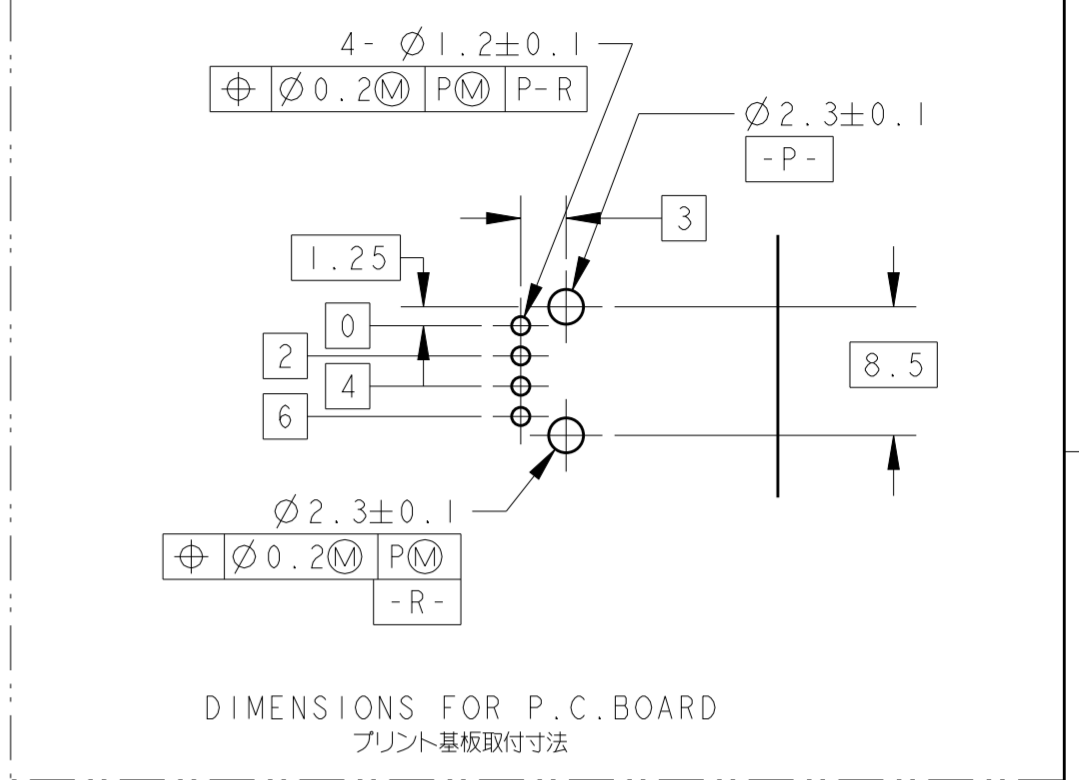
4- $\emptyset 1.2\pm0.1$

| $\oplus$ | $\emptyset$0.2Ⓜ | PⓂ | P-R |
|---|---|---|---|

$\emptyset 2.3\pm0.1$

-P-

3

1.25

0

2

4

6

8.5

$\emptyset 2.3\pm0.1$

| $\oplus$ | $\emptyset$0.2Ⓜ | PⓂ |
|---|---|---|
| | | -R- |

DIMENSIONS FOR P.C.BOARD
プリント基板取付寸法